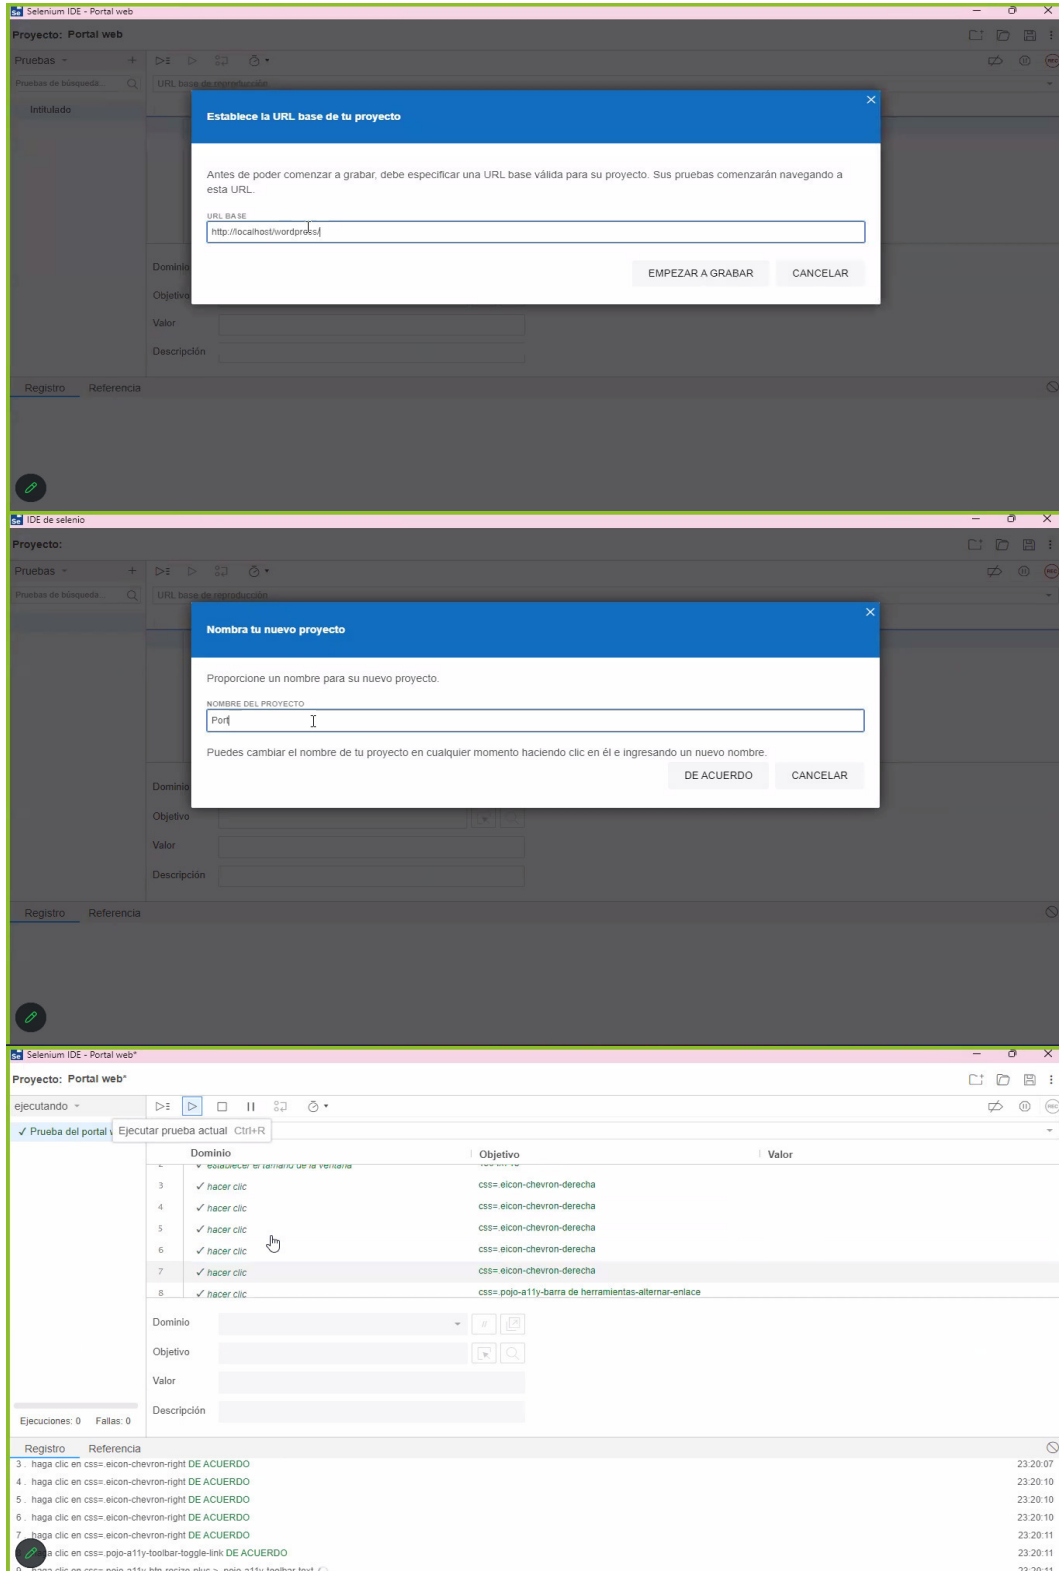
Selenium IDE - Portal web

Proyecto: Portal web

Pruebas

Pruebas de búsqueda...

URL base de reproducción

Intitulado

Establece la URL base de tu proyecto

Antes de poder comenzar a grabar, debe especificar una URL base válida para su proyecto. Sus pruebas comenzarán navegando a esta URL.

URL BASE

http://localhost/wordpress/

EMPEZAR A GRABAR

CANCELAR

Dominio

Objetivo

Valor

Descripción

Registro Referencia

IDE de selenio

Proyecto:

Pruebas

Pruebas de búsqueda

URL base de reproducción

Nombra tu nuevo proyecto

Proporcione un nombre para su nuevo proyecto.

NOMBRE DEL PROYECTO

Port

Puedes cambiar el nombre de tu proyecto en cualquier momento haciendo clic en él e ingresando un nuevo nombre.

DE ACUERDO

CANCELAR

Dominio

Objetivo

Valor

Descripción

Registro Referencia

Selenium IDE - Portal web*

Proyecto: Portal web*

ejecutando

✓ Prueba del portal

Ejecutar prueba actual Ctrl+R

| | Dominio | Objetivo | Valor |
|---|---|---|---|
| 2 | ✓ establecer el tamaño de la ventana | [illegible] | |
| 3 | ✓ hacer clic | css=.eicon-chevron-derecha | |
| 4 | ✓ hacer clic | css=.eicon-chevron-derecha | |
| 5 | ✓ hacer clic | css=.eicon-chevron-derecha | |
| 6 | ✓ hacer clic | css=.eicon-chevron-derecha | |
| 7 | ✓ hacer clic | css=.eicon-chevron-derecha | |
| 8 | ✓ hacer clic | css=.pojo-a11y-barra de herramientas-alternar-enlace | |

Dominio

Objetivo

Valor

Descripción

Ejecuciones: 0 Fallas: 0

Registro Referencia

3 . haga clic en css=.eicon-chevron-right DE ACUERDO 23:20:07
4 . haga clic en css=.eicon-chevron-right DE ACUERDO 23:20:10
5 . haga clic en css=.eicon-chevron-right DE ACUERDO 23:20:10
6 . haga clic en css=.eicon-chevron-right DE ACUERDO 23:20:10
7 . haga clic en css=.eicon-chevron-right DE ACUERDO 23:20:11
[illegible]a clic en css=.pojo-a11y-toolbar-toggle-link DE ACUERDO 23:20:11
9 . haga clic en css=.pojo-a11y-btn-resize-plus > .pojo-a11y-toolbar-text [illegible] 23:20:11